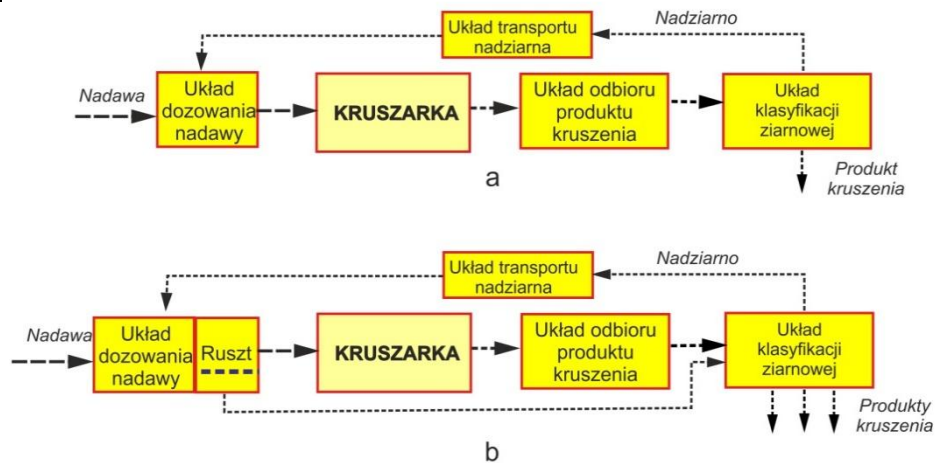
Układ transportu nadziarna

Nadziarno

Nadawa

Układ dozowania nadawy

KRUSZARKA

Układ odbioru produktu kruszenia

Układ klasyfikacji ziarnowej

Produkt kruszenia

a

Układ transportu nadziarna

Nadziarno

Nadawa

Układ dozowania nadawy

Ruszt

KRUSZARKA

Układ odbioru produktu kruszenia

Układ klasyfikacji ziarnowej

Produkty kruszenia

b